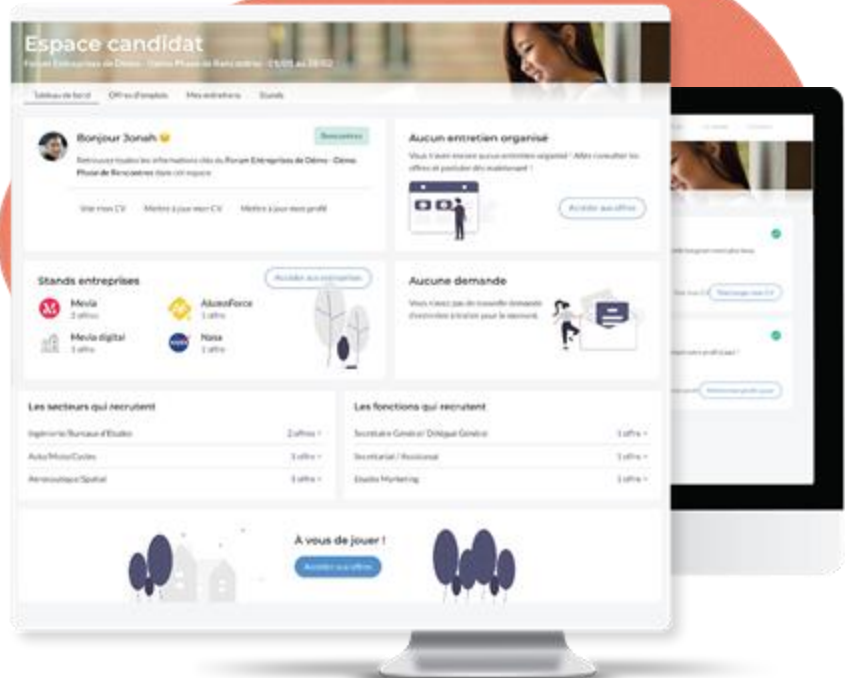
Espace candidat

Forum Entreprises de Démo - Démo Phase de Rencontres - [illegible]

Tableau de bord | Offres d'emplois | Mes entretiens | Stands

Bonjour Jonah 😊

Rencontres

Retrouvez toutes les informations clés du Forum Entreprises de Démo - Démo Phase de Rencontres dans cet espace

Voir mon CV | Mettre à jour mon CV | Mettre à jour mon profil

Aucun entretien organisé

Vous n'avez encore aucun entretien organisé ! Allez consulter les offres et postuler dès maintenant !

Accéder aux offres

Stands entreprises

Accéder aux entreprises

Mevia
3 offres

AluminForce
1 offre

Mevia digital
1 offre

Nasa
1 offre

Aucune demande

Vous n'avez pas de nouvelle demande d'entretien à traiter pour le moment.

Les secteurs qui recrutent

Ingénierie/Bureaux d'Etudes | 2 offres
Auto/Moto/Cycles | 1 offre
Aéronautique/Spatial | 1 offre

Les fonctions qui recrutent

Secrétaire Général / Délégué Général | 1 offre
Secrétariat / Assistanat | 1 offre
Etudes Marketing | 1 offre

A vous de jouer !

Accéder aux offres